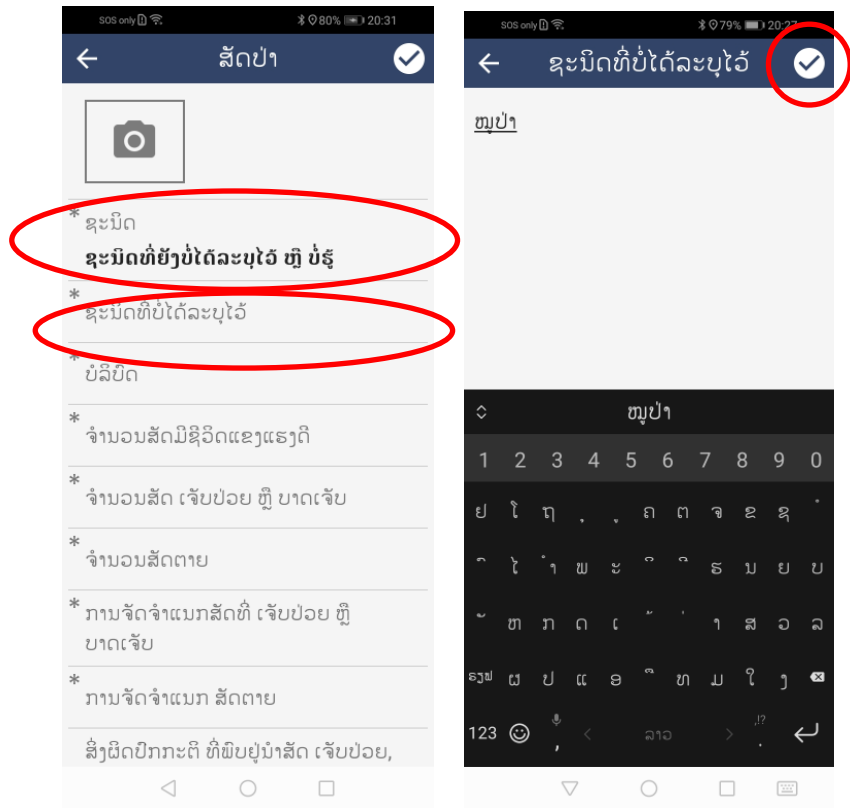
SOS only 80% 20:31

ສັດປ່າ

*
ຊະນິດ
ຊະນິດທີ່ຍັງບໍ່ໄດ້ລະບຸໄວ້ ຫຼື ບໍ່ຮູ້

*
ຊະນິດທີ່ບໍ່ໄດ້ລະບຸໄວ້

*
ບໍລິບົດ

*
ຈຳນວນສັດມີຊີວິດແຂງແຮງດີ

*
ຈຳນວນສັດ ເຈັບປ່ວຍ ຫຼື ບາດເຈັບ

*
ຈຳນວນສັດຕາຍ

*
ການຈັດຈຳແນກສັດທີ່ ເຈັບປ່ວຍ ຫຼື ບາດເຈັບ

*
ການຈັດຈຳແນກ ສັດຕາຍ

ສິ່ງຜິດປົກກະຕິ ທີ່ພົບຢູ່ນຳສັດ ເຈັບປ່ວຍ,

SOS only 79% 20:27

ຊະນິດທີ່ບໍ່ໄດ້ລະບຸໄວ້

ໝູປ່າ

ໝູປ່າ

| 1 | 2 | 3 | 4 | 5 | 6 | 7 | 8 | 9 | 0 |
|---|---|---|---|---|---|---|---|---|---|
| ຢ | ໄ | ຖ | ຸ | ູ | ຄ | ຕ | ຈ | ຂ | ຊ |
| ົ | ໄ | ຳ | ພ | ະ | ິ | ີ | ຣ | ນ | ຍ | ບ |
| ັ | ຫ | ກ | ດ | ເ | ້ | ່ | າ | ສ | ວ | ລ |
| ຮຽນ | ຜ | ປ | ແ | ອ | ຶ | ທ | ມ | ໃ | ງ |

123 ລາວ